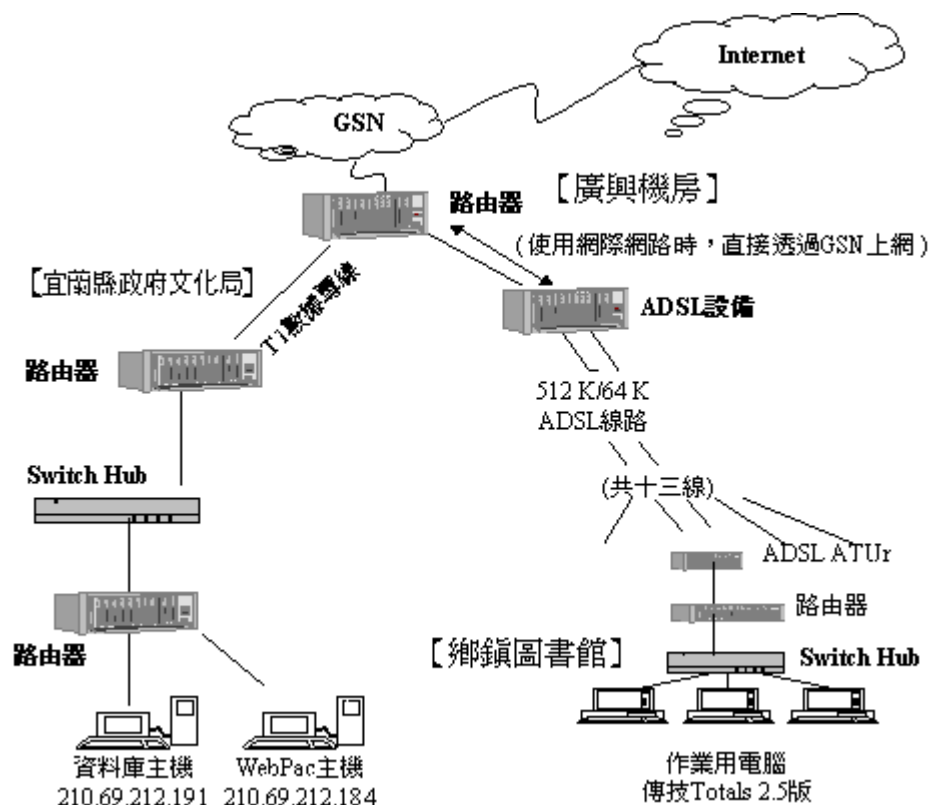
Internet

GSN

【廣興機房】

路由器

(使用網際網路時，直接透過GSN上網)

【宜蘭縣政府文化局】

T1數據專線

ADSL設備

路由器

512 K/64 K
ADSL線路

Switch Hub

(共十三線)

ADSL ATUr

路由器

路由器

【鄉鎮圖書館】

Switch Hub

資料庫主機
210.69.212.191

WebPac主機
210.69.212.184

作業用電腦
傳技Totals 2.5版